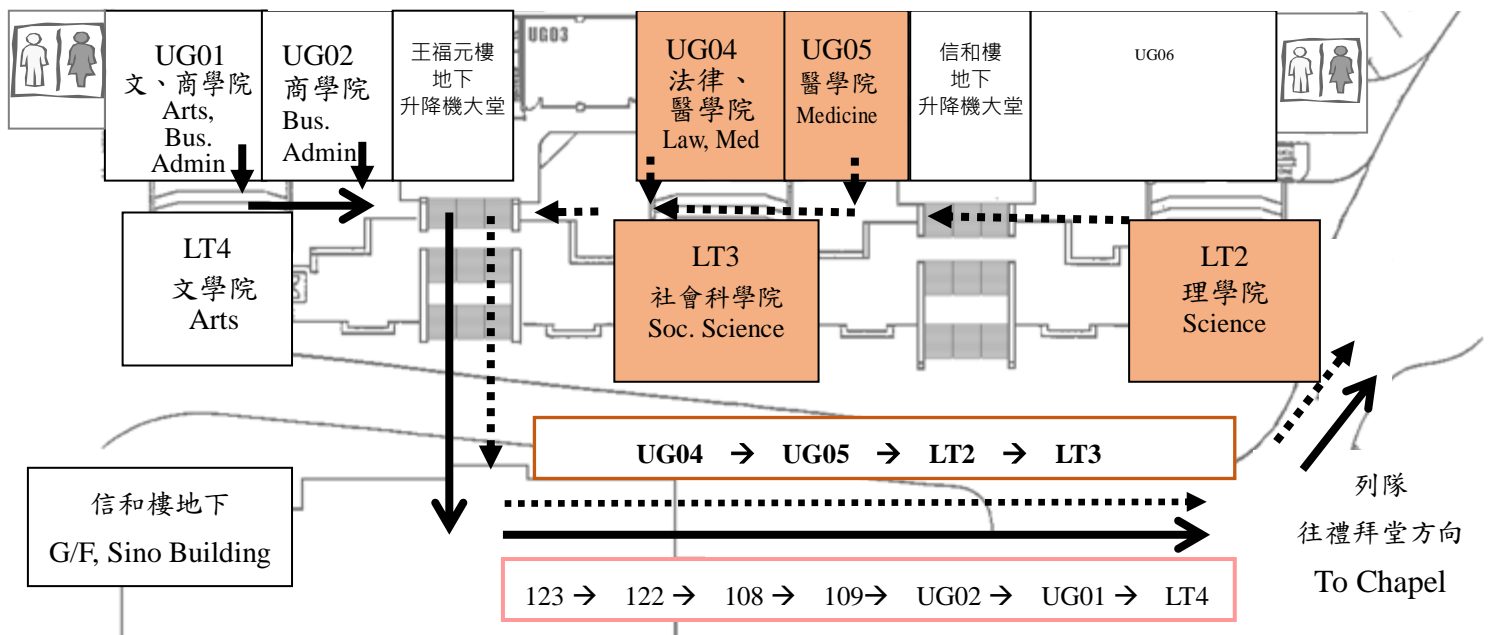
UG01
文、商學院
Arts, Bus. Admin

UG02
商學院
Bus. Admin

王福元樓
地下
升降機大堂

UG03

UG04
法律、醫學院
Law, Med

UG05
醫學院
Medicine

信和樓
地下
升降機大堂

UG06

LT4
文學院
Arts

LT3
社會科學院
Soc. Science

LT2
理學院
Science

UG04 → UG05 → LT2 → LT3

信和樓地下
G/F, Sino Building

列隊
往禮拜堂方向
To Chapel

123 → 122 → 108 → 109→ UG02 → UG01 → LT4